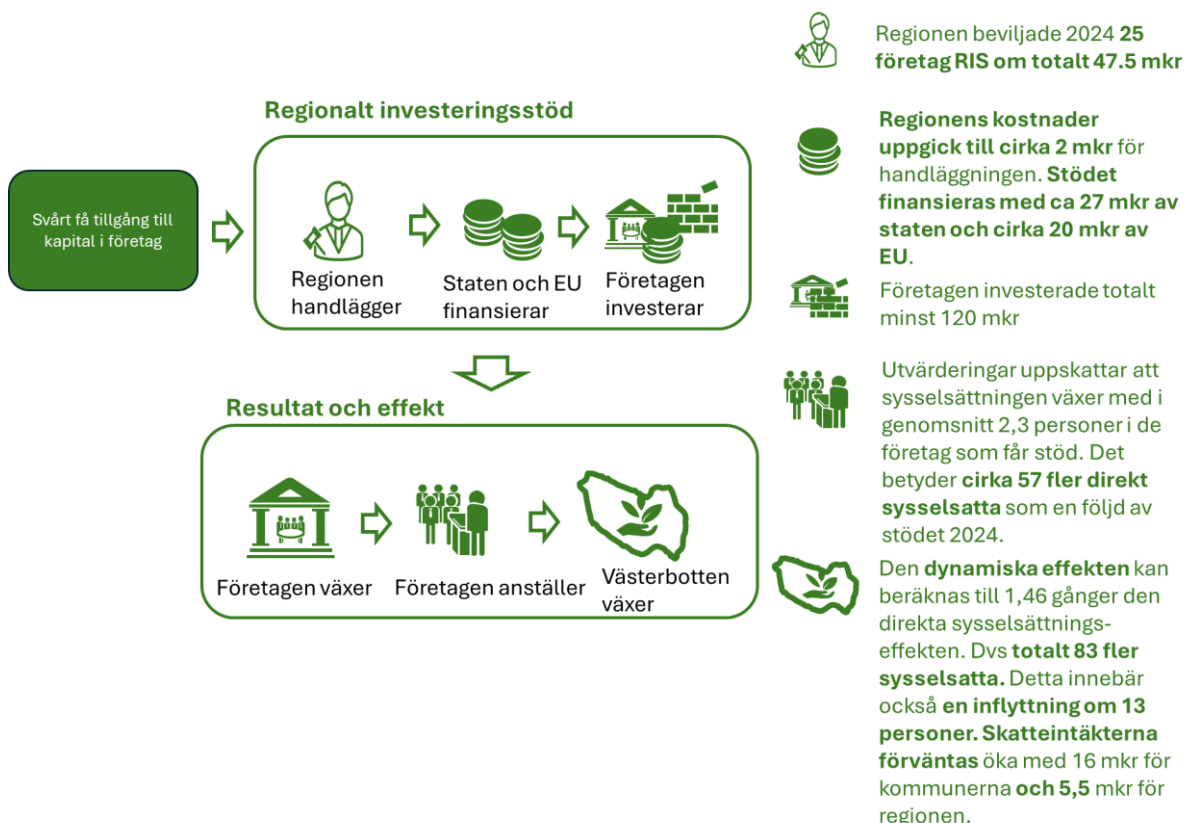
Svårt få tillgång till kapital i företag

Regionalt investeringsstöd

Regionen handlägger

Staten och EU finansierar

Företagen investerar

Resultat och effekt

Företagen växer

Företagen anställer

Västerbotten växer

Regionen beviljade 2024 **25 företag RIS om totalt 47.5 mkr**

**Regionens kostnader uppgick till cirka 2 mkr** för handläggningen. **Stödet finansieras med ca 27 mkr av staten och cirka 20 mkr av EU**.

Företagen investerade totalt minst 120 mkr

Utvärderingar uppskattar att sysselsättningen växer med i genomsnitt 2,3 personer i de företag som får stöd. Det betyder **cirka 57 fler direkt sysselsatta** som en följd av stödet 2024.

Den **dynamiska effekten** kan beräknas till 1,46 gånger den direkta sysselsättningseffekten. Dvs **totalt 83 fler sysselsatta.** Detta innebär också **en inflyttning om 13 personer. Skatteintäkterna förväntas** öka med 16 mkr för kommunerna **och 5,5** mkr för regionen.